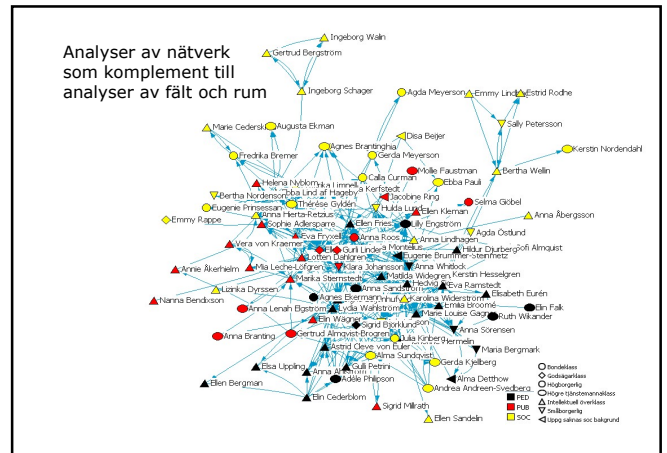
Analyser av nätverk som komplement till analyser av fält och rum

Ingeborg Waln
Gertrud Bergström
Ingeborg Schager
Agda Meyerson
Emmy Lind
Estrid Rodhe
Sally Petersson
Kerstin Nordendahl
Bertha Wellin
Marie Cederskiöld
Augusta Ekman
Agnes Brantingh
Fredrika Bremer
Disa Beijer
Gerda Meyerson
Calla Curman
Molle Faustman
Ebba Pauli
Helena Nyblom
Ebba Lind af Hageby
Bertha Nordenson
Thérèse Gyldén
Jacobine Ring
Selma Göbel
Hulda Lundin
Eugenie Prinsessan
Ellen Kleman
Emmy Rappe
Anna Hierta-Retzius
Sophie Adlersparre
Ellen Fries
Lilly Engström
Anna Åbergsson
Agda Östlund
Vera von Kraemer
Eva Fryxell
Anna Roos
Anna Lindhagen
Hildur Djurberg
Sofi Almquist
Gurli Linder
Annie Åkerhielm
Mia Leche-Löfgren
Lotten Dahlgren
Eugenie Brummer-Steinmetz
Kerstin Hesselgren
Lizinka Dyrssen
Marika Stiernstedt
Klara Johanson
Anna Whitlock
Eva Ramstedt
Matilda Widegren
Elisabeth Eurén
Nanna Bendixson
Agnes Ekerman
Anna Sandström
Karolina Widerström
Anna Lenah Elgström
Lydia Wahlström
Marie Louise Gagner
Elin Falk
Ruth Wikander
Elin Wägner
Sigrid Björklund
Anna Sörensen
Anna Branting
Gertrud Almqvist-Brogren
Julia Kinberg
Hermelin
Maria Bergmark
Alma Sundquist
Astrid Cleve von Euler
Gerda Kjellberg
Elsa Uppling
Alma Detthow
Anna Ahlström
Gull Petrini
Andrea Andreen-Svedberg
Ellen Bergman
Adèle Philipson
Elin Cederblom
Sigrid Millrath
Ellen Sandelin
Bondeklass
Godsägarklass
Högborgerlig
Högre tjänstemannaklass
Intellektuell överklass
Småborgerlig
Uppg saknas soc bakgrund
PED
PUB
SOC